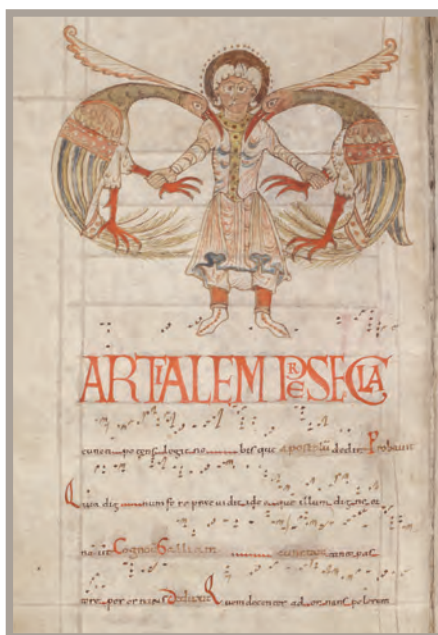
ARTIALEM PRE SECLA

cunctorum regens deus ... ber que apostolis dedit Probauit

Quia dis ... num se re ... ... illum dignum

... Cognoscit illum ... cunctorum pac

... per ... Quem docere ad ... celorum